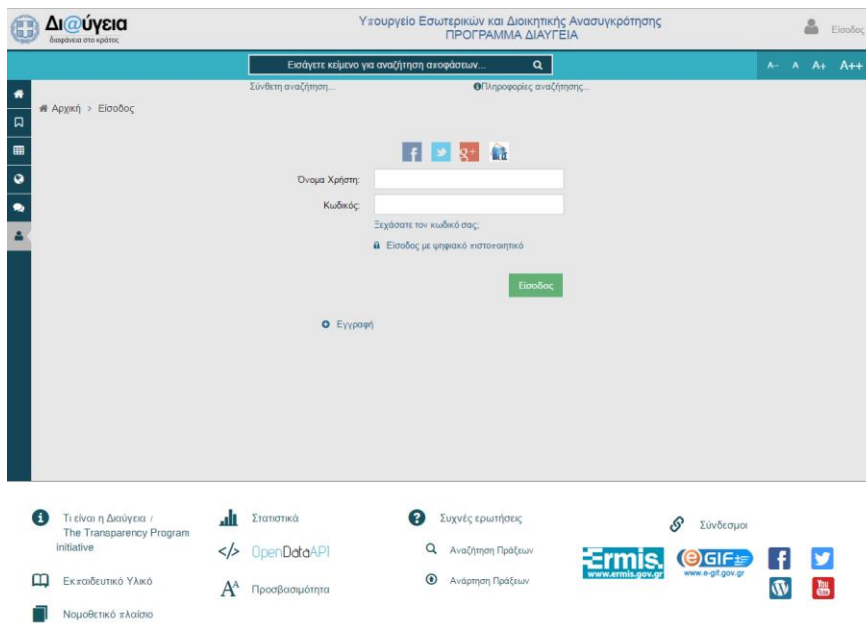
Δι@ύγεια
διαφάνεια στο κράτος

Υπουργείο Εσωτερικών και Διοικητικής Ανασυγκρότησης
ΠΡΟΓΡΑΜΜΑ ΔΙΑΥΓΕΙΑ

Είσοδος

Εισάγετε κείμενο για αναζήτηση αποφάσεων...

A– A A+ A++

Σύνθετη αναζήτηση...

Πληροφορίες αναζήτησης...

Αρχική > Είσοδος

Όνομα Χρήστη:

Κωδικός:

Ξεχάσατε τον κωδικό σας;

Είσοδος με ψηφιακό πιστοποιητικό

Είσοδος

Εγγραφή

Τι είναι η Διαύγεια / The Transparency Program initiative

Εκπαιδευτικό Υλικό

Νομοθετικό πλαίσιο

Στατιστικά

OpenDataAPI

Προσβασιμότητα

Συχνές ερωτήσεις

Αναζήτηση Πράξεων

Ανάρτηση Πράξεων

Σύνδεσμοι

Ermis. www.ermis.gov.gr

eGIF www.e-gif.gov.gr